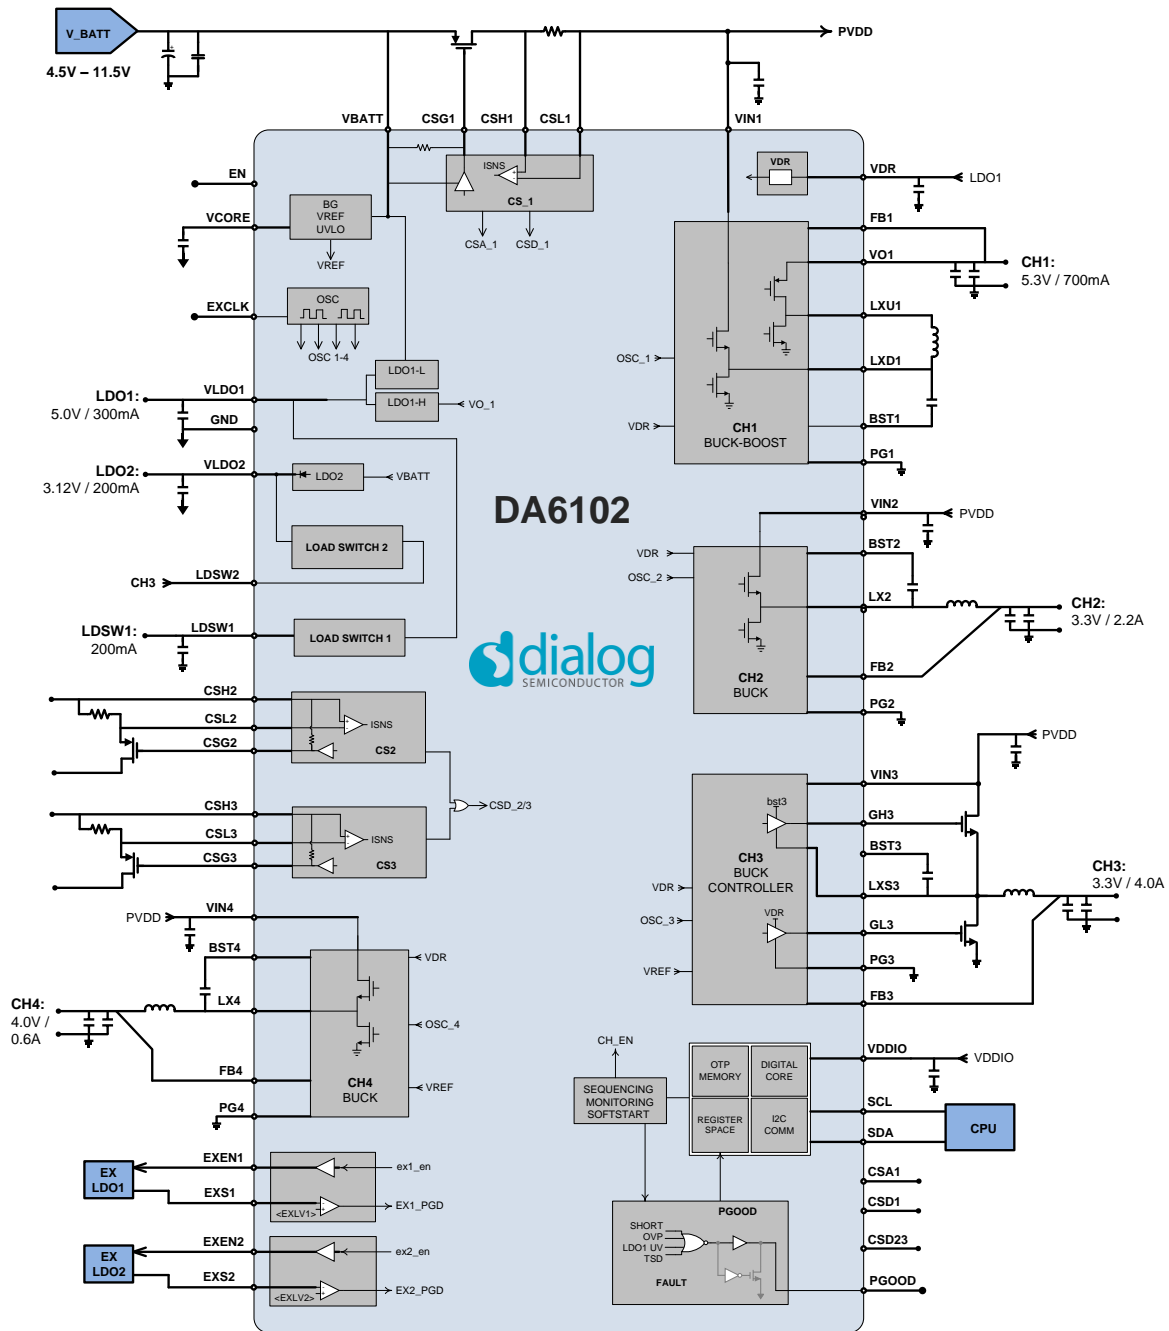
V_BATT
4.5V – 11.5V
PVDD
VBATT CSG1 CSH1 CSL1 VIN1
ISNS
CS_1
CSA_1 CSD_1
VDR
VDR
LDO1
EN
BG VREF UVLO
VREF
VCORE
FB1
VO1
CH1: 5.3V / 700mA
EXCLK
OSC
OSC 1-4
LXU1
LXD1
OSC_1
LDO1-L
LDO1-H
VO_1
LDO1: 5.0V / 300mA
VLDO1
GND
VDR
CH1 BUCK-BOOST
BST1
PG1
LDO2: 3.12V / 200mA
VLDO2
LDO2
VBATT
DA6102
VIN2
PVDD
LOAD SWITCH 2
BST2
VDR
OSC_2
CH3
LDSW2
LX2
CH2: 3.3V / 2.2A
LDSW1: 200mA
LDSW1
LOAD SWITCH 1
dialog SEMICONDUCTOR
FB2
CH2 BUCK
CSH2
PG2
CSL2
ISNS
CSG2
CS2
PVDD
VIN3
CSD_2/3
CSH3
bst3
GH3
CSL3
ISNS
CSG3
CS3
BST3
CH3 BUCK CONTROLLER
VDR
LXS3
CH3: 3.3V / 4.0A
PVDD
VIN4
OSC_3
VDR
GL3
BST4
VDR
VREF
PG3
LX4
CH4: 4.0V / 0.6A
OSC_4
FB3
CH_EN
VDDIO
VDDIO
FB4
CH4 BUCK
VREF
OTP MEMORY
DIGITAL CORE
SEQUENCING MONITORING SOFTSTART
PG4
REGISTER SPACE
I2C COMM
SCL
CPU
SDA
EXEN1
ex1_en
EX LDO1
EXS1
<EXLV1>
EX1_PGD
CSA1
CSD1
PGOOD
SHORT OVP LDO1 UV TSD
EXEN2
ex2_en
CSD23
EX LDO2
EXS2
<EXLV2>
EX2_PGD
FAULT
PGOOD